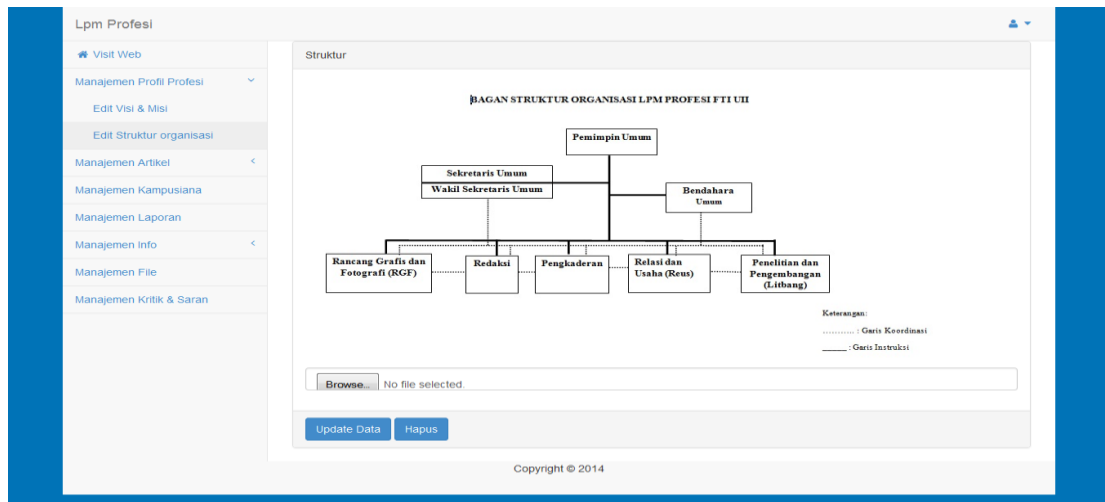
Lpm Profesi

Visit Web
Manajemen Profil Profesi
Edit Visi & Misi
Edit Struktur organisasi
Manajemen Artikel
Manajemen Kampusiana
Manajemen Laporan
Manajemen Info
Manajemen File
Manajemen Kritik & Saran

Struktur

BAGAN STRUKTUR ORGANISASI LPM PROFESI FTI UII

Pemimpin Umum

Sekretaris Umum
Wakil Sekretaris Umum

Bendahara Umum

Rancang Grafis dan Fotografi (RGF)
Redaksi
Pengkaderan
Relasi dan Usaha (Reus)
Penelitian dan Pengembangan (Litbang)

Keterangan:
………… : Garis Koordinasi
______ : Garis Instruksi

Browse... No file selected.

Update Data
Hapus

Copyright © 2014